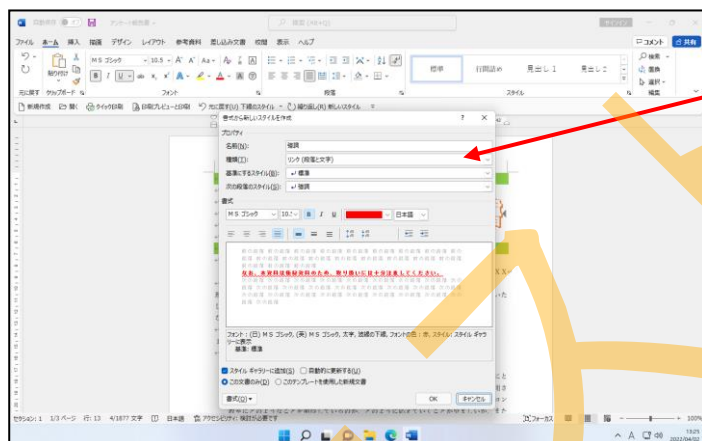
自動保存 オフ アンケート結果案 検索 (Alt+Q) サインイン

ファイル ホーム 挿入 描画 デザイン レイアウト 参考資料 差し込み文書 校閲 表示 ヘルプ コメント 共有

貼り付け クリップボード MS ゴシック 10.5 フォント 段落 標準 行間詰め 見出し 1 見出し 2 スタイル 検索 置換 選択 編集 元に戻す

新規作成 開く クイック印刷 印刷プレビューと印刷 元に戻す 下線のスタイル 繰り返し 新しいスタイル

書式から新しいスタイルを作成 ? ×

プロパティ

名前(N): 確認

種類(T): リンク (段落と文字)

基準にするスタイル(B): 標準

次の段落のスタイル(S): 確認

書式

MS ゴシック 10.5 B I U 日本語

前の段落 前の段落 前の段落 前の段落 前の段落 前の段落 前の段落 前の段落 前の段落 前の段落 前の段落 前の段落 前の段落 前の段落 前の段落 前の段落 前の段落

反省、本資料は秘密資料のため、取り扱いに注意十分注意してください。

次の段落 次の段落 次の段落 次の段落 次の段落 次の段落 次の段落 次の段落 次の段落 次の段落 次の段落 次の段落 次の段落 次の段落 次の段落 次の段落 次の段落 次の段落 次の段落

フォント：(日) MS ゴシック, (英) MS ゴシック, 太字, 波線の下線, フォントの色：赤, スタイル：スタイル ギャラリーに表示
基準：標準

スタイル ギャラリーに追加(S) 自動的に更新する(U)
この文書のみ(D) このテンプレートを使用した新規文書

書式(O) OK キャンセル

セクション: 1 1/3 ページ 行: 13 4/1877 文字 日本語 アクセシビリティ: 検討が必要です フォーカス 100%

13:21 2022/04/02